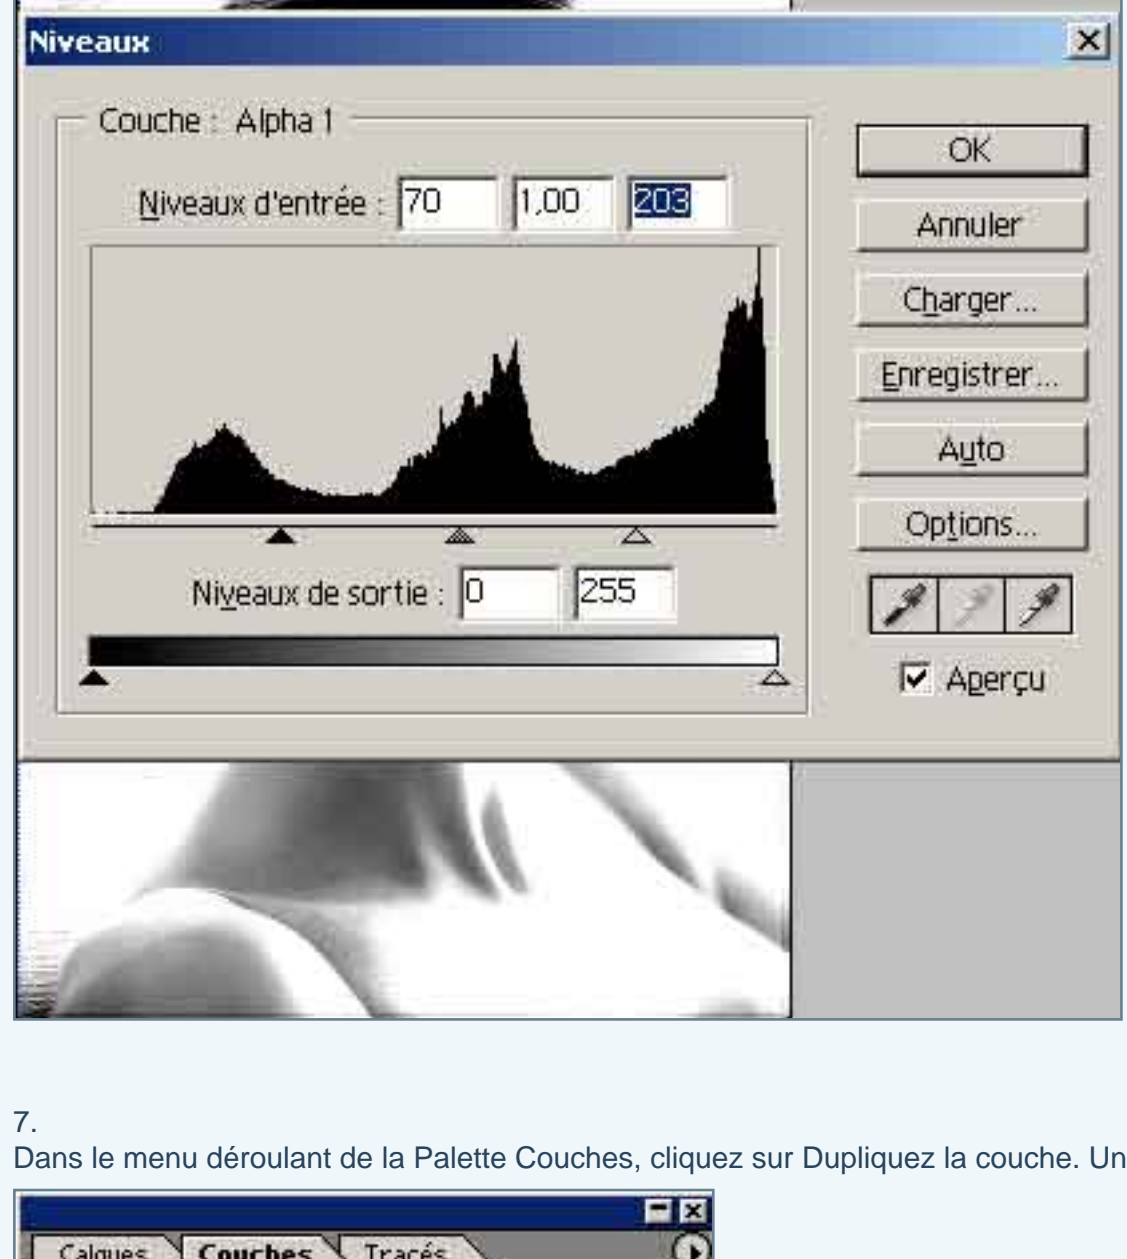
Niveaux

Couche : Alpha 1

Niveaux d'entrée : 70 1,00 203

OK

Annuler

Charger...

Enregistrer...

Auto

Options...

Niveaux de sortie : 0 255

Aperçu

7.

Dans le menu déroulant de la Palette Couches, cliquez sur Dupliquez la couche. Un

Calques Couches Tracés